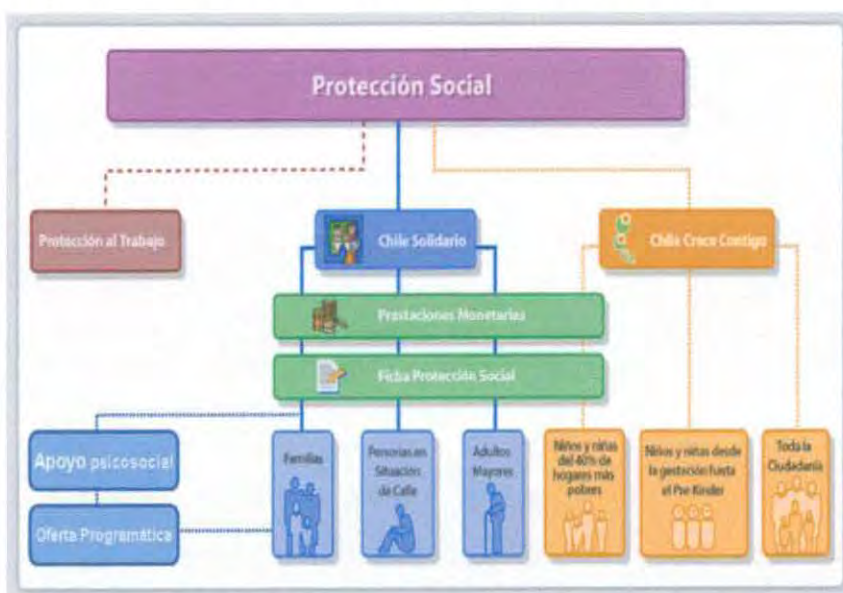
Protección Social

Protección al Trabajo

Chile Solidario

Chile Crece Contigo

Prestaciones Monetarias

Ficha Protección Social

Apoyo psicosocial

Oferta Programática

Familias

Personas en Situación de Calle

Adultos Mayores

Niños y niñas del 40% de hogares más pobres

Niños y niñas desde la gestación hasta el Pre Kinder

Toda la Ciudadanía